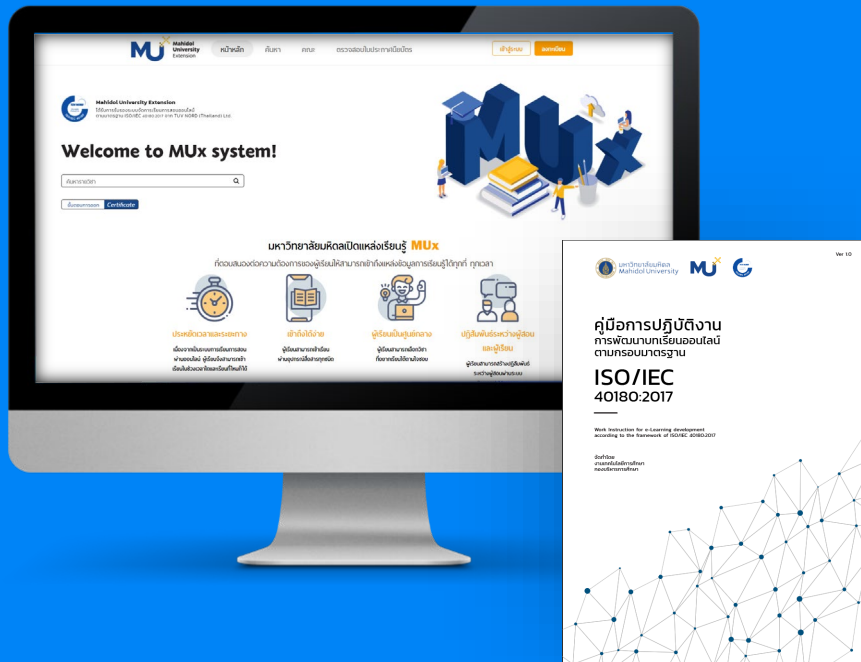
MU Mahidol University Extension

หน้าหลัก ค้นหา สอบ ตรวจสอบใบประกาศนียบัตร

เข้าสู่ระบบ ลงทะเบียน

Mahidol University Extension

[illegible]

Welcome to MUx system!

ค้นหารายวิชา

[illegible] Certificate

MUx

มหาวิทยาลัยมหิดลเปิดแหล่งเรียนรู้ MUx

ที่ตอบสนองต่อความต้องการของผู้เรียนให้สามารถเข้าถึงแหล่งข้อมูลการเรียนรู้ได้ทุกที่ ทุกเวลา

ประหยัดเวลาและระยะทาง

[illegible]

เข้าถึงได้ง่าย

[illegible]

ผู้เรียนเป็นศูนย์กลาง

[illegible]

ปฏิสัมพันธ์ระหว่างผู้สอนและผู้เรียน

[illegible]

มหาวิทยาลัยมหิดล Mahidol University

MU

Ver 1.0

คู่มือการปฏิบัติงาน
การพัฒนาบทเรียนออนไลน์
ตามกรอบมาตรฐาน

ISO/IEC
40180:2017

Work Instruction for e-Learning development according to the framework of ISO/IEC 40180:2017

จัดทำโดย
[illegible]
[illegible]